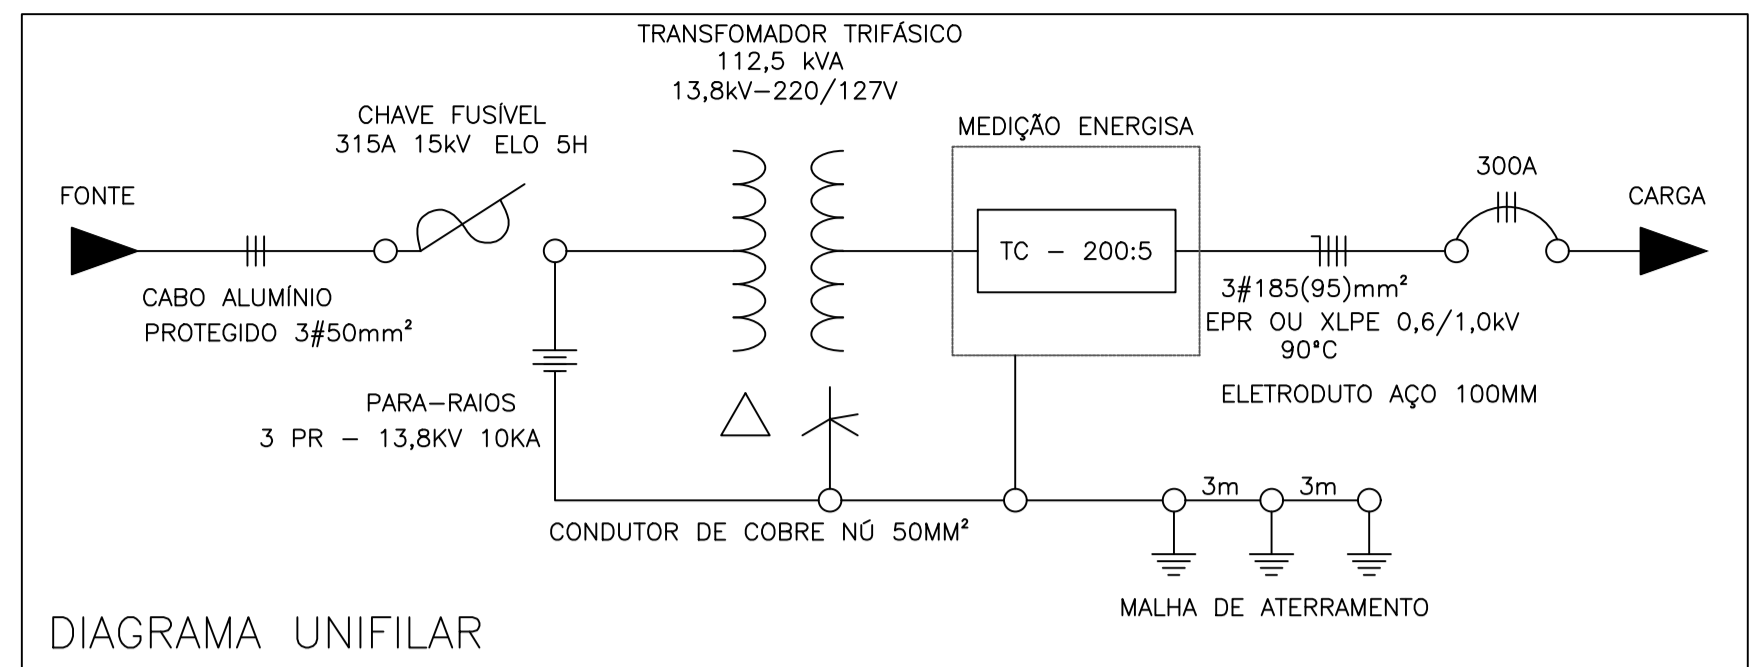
TRANSFOMADOR TRIFÁSICO
112,5 kVA
13,8kV–220/127V

CHAVE FUSÍVEL
315A 15kV ELO 5H

MEDIÇÃO ENERGISA

300A

FONTE

CARGA

TC – 200:5

CABO ALUMÍNIO
PROTEGIDO 3#50mm²

3#185(95)mm²
EPR OU XLPE 0,6/1,0kV
90°C

ELETRODUTO AÇO 100MM

PARA–RAIOS
3 PR – 13,8KV 10KA

3m 3m

CONDUTOR DE COBRE NÚ 50MM²

MALHA DE ATERRAMENTO

DIAGRAMA UNIFILAR